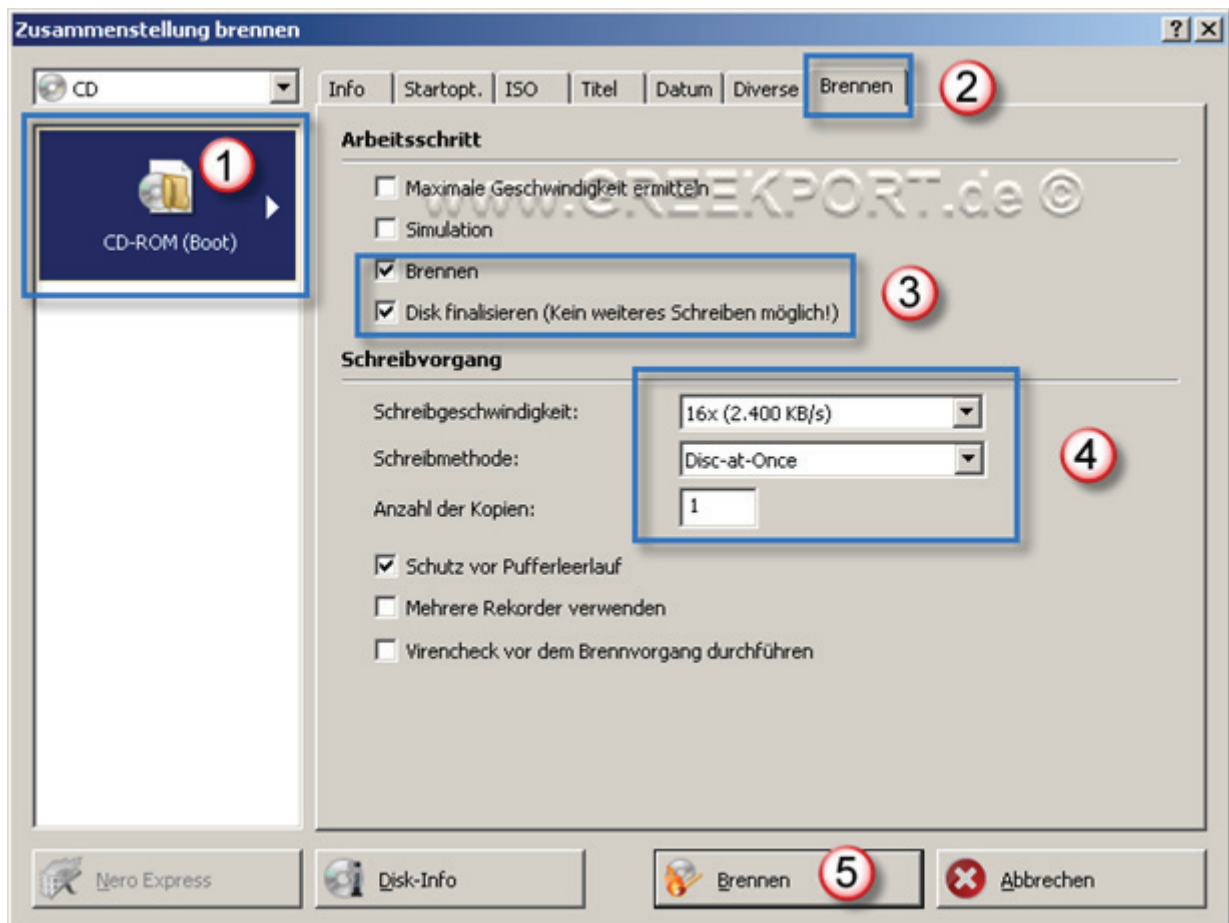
Zusammenstellung brennen

? X

CD

CD-ROM (Boot)

1

Info | Startopt. | ISO | Titel | Datum | Diverse | Brennen

2

Arbeitsschritt

Maximale Geschwindigkeit ermitteln

www.GREEKPORT.de ©

Simulation

Brennen

Disk finalisieren (Kein weiteres Schreiben möglich!)

3

Schreibvorgang

Schreibgeschwindigkeit: 16x (2.400 KB/s)

Schreibmethode: Disc-at-Once

Anzahl der Kopien: 1

4

Schutz vor Pufferleerlauf

Mehrere Rekorder verwenden

Virencheck vor dem Brennvorgang durchführen

Nero Express

Disk-Info

Brennen

5

Abbrechen